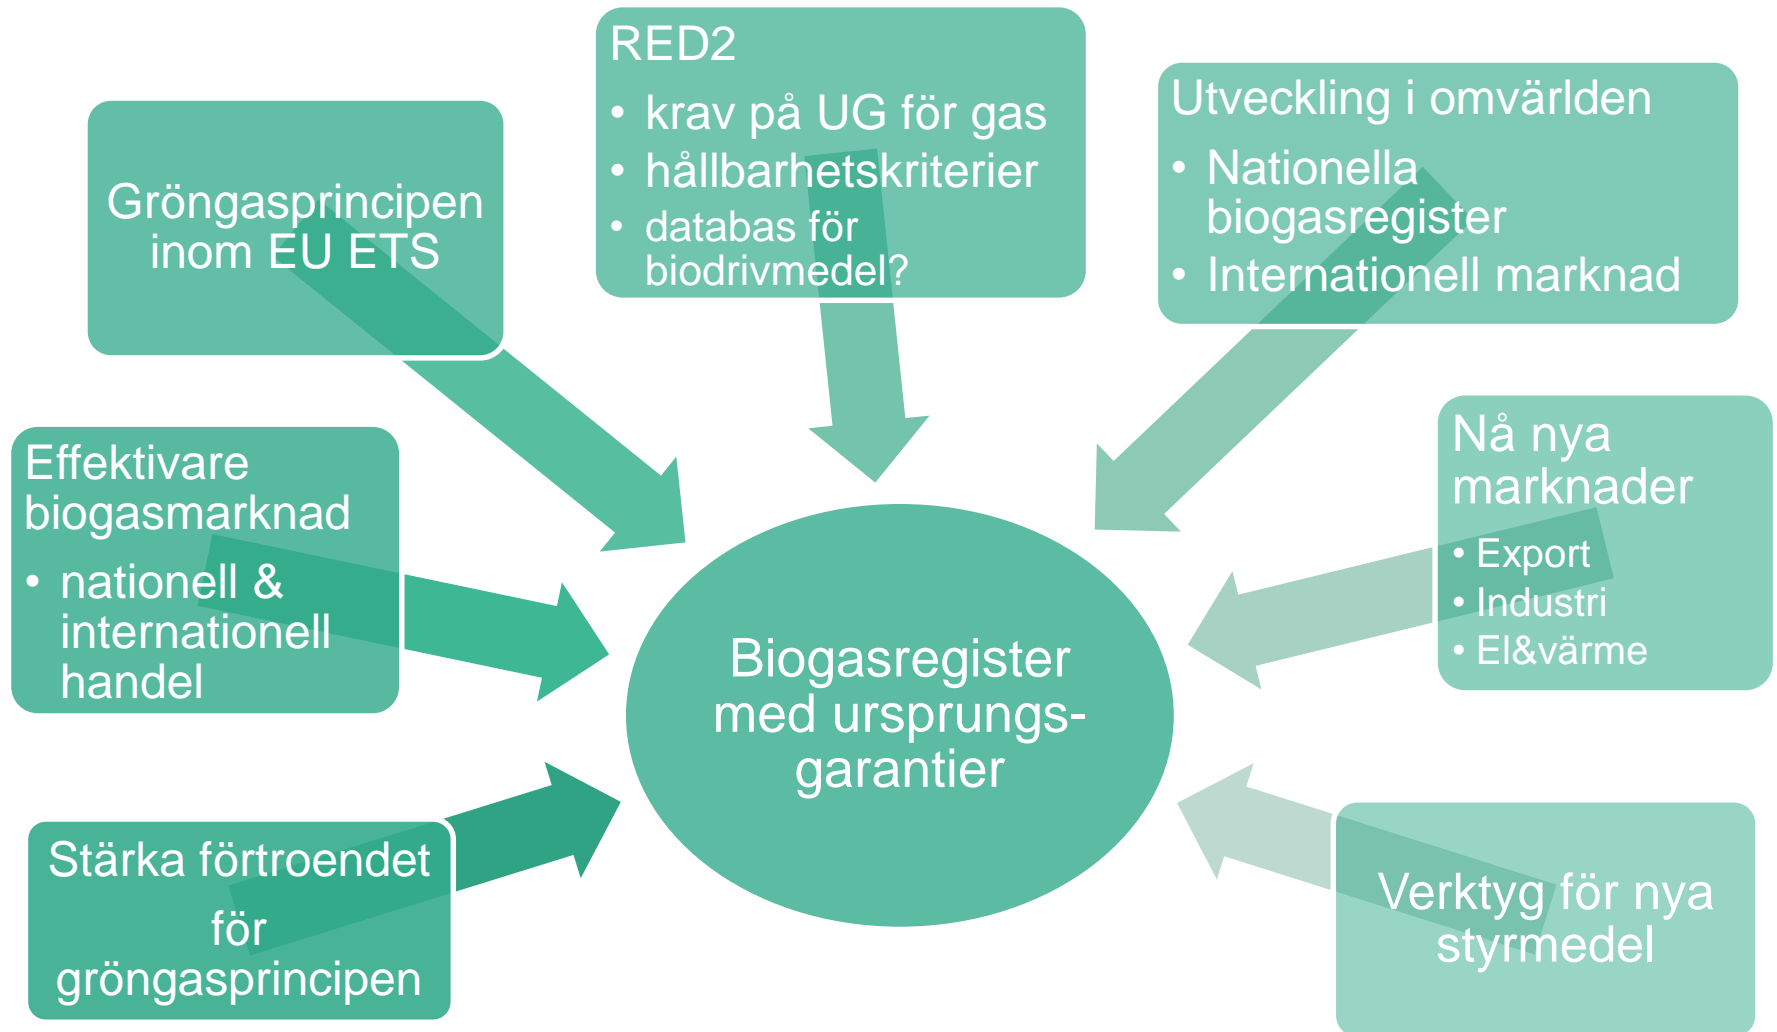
Gröngasprincipen inom EU ETS

RED2
• krav på UG för gas
• hållbarhetskriterier
• databas för biodrivmedel?

Utveckling i omvärlden
• Nationella biogasregister
• Internationell marknad

Effektivare biogasmarknad
• nationell & internationell handel

Biogasregister med ursprungsgarantier

Nå nya marknader
• Export
• Industri
• El&värme

Stärka förtroendet för gröngasprincipen

Verktyg för nya styrmedel